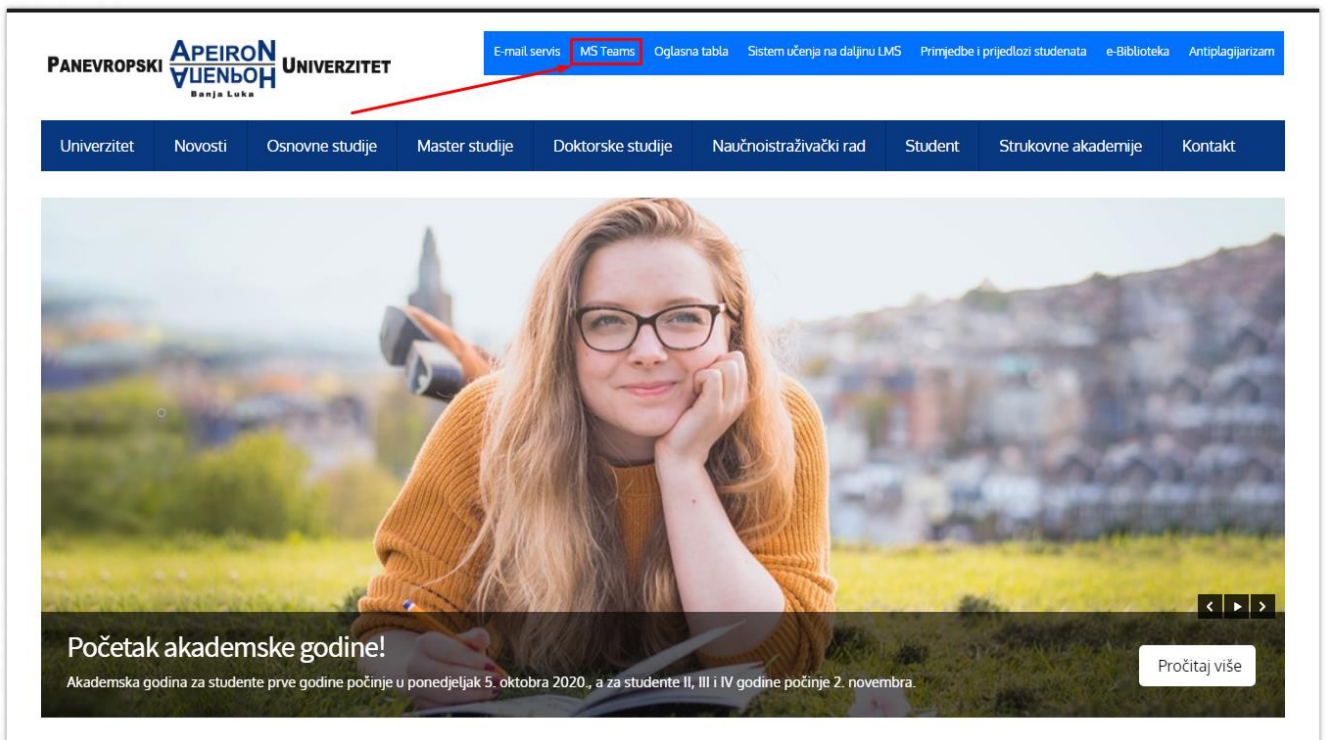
PANEVROPSKI APEIRON АПЕИРОН UNIVERZITET
Banja Luka

E-mail servis MS Teams Oglasna tabla Sistem učenja na daljinu LMS Primjedbe i prijedlozi studenata e-Biblioteka Antiplagijarizam

Univerzitet Novosti Osnovne studije Master studije Doktorske studije Naučnoistraživački rad Student Strukovne akademije Kontakt

Početak akademske godine!

Akademska godina za studente prve godine počinje u ponedjeljak 5. oktobra 2020., a za studente II, III i IV godine počinje 2. novembra.

Pročitaj više